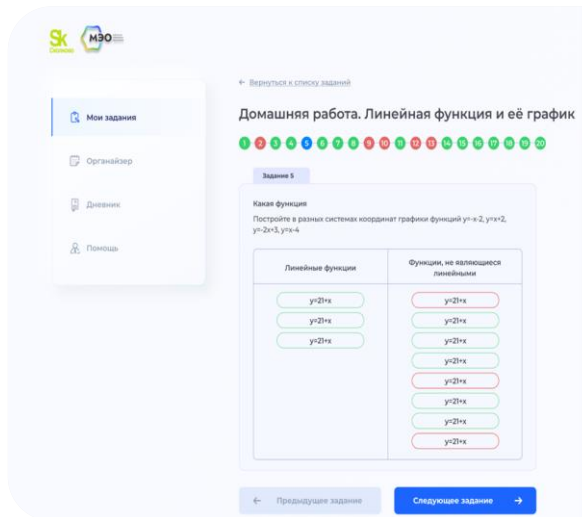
Sk Сколково МЭО

Мои задания

Органайзер

Дневник

Помощь

← Вернуться к списку заданий

Домашняя работа. Линейная функция и её график

1 2 3 4 5 6 7 8 9 10 11 12 13 14 15 16 17 18 19 20

Задание 5

Какая функция

Постройте в разных системах координат графики функций y=-x-2, y=x+2, y=-2x+3, y=x-4

| Линейные функции | Функции, не являющиеся линейными |
|---|---|
| y=21+x | y=21+x |
| y=21+x | y=21+x |
| y=21+x | y=21+x |
| | y=21+x |
| | y=21+x |
| | y=21+x |
| | y=21+x |
| | y=21+x |

← Предыдущее задание

Следующее задание →